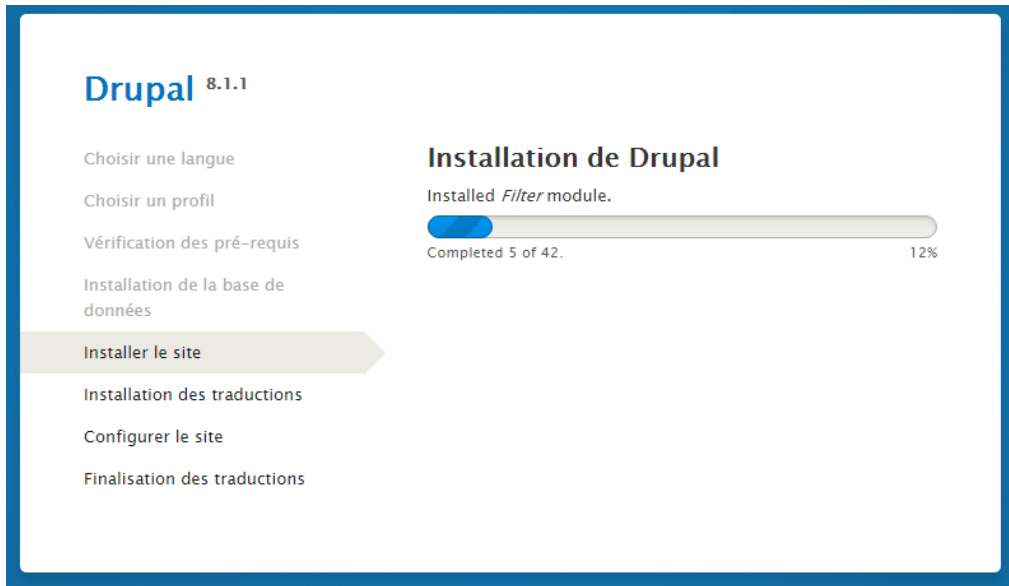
Drupal 8.1.1

Choisir une langue

Choisir un profil

Vérification des pré-requis

Installation de la base de données

Installer le site

Installation des traductions

Configurer le site

Finalisation des traductions

Installation de Drupal

Installed *Filter* module.

Completed 5 of 42.

12%